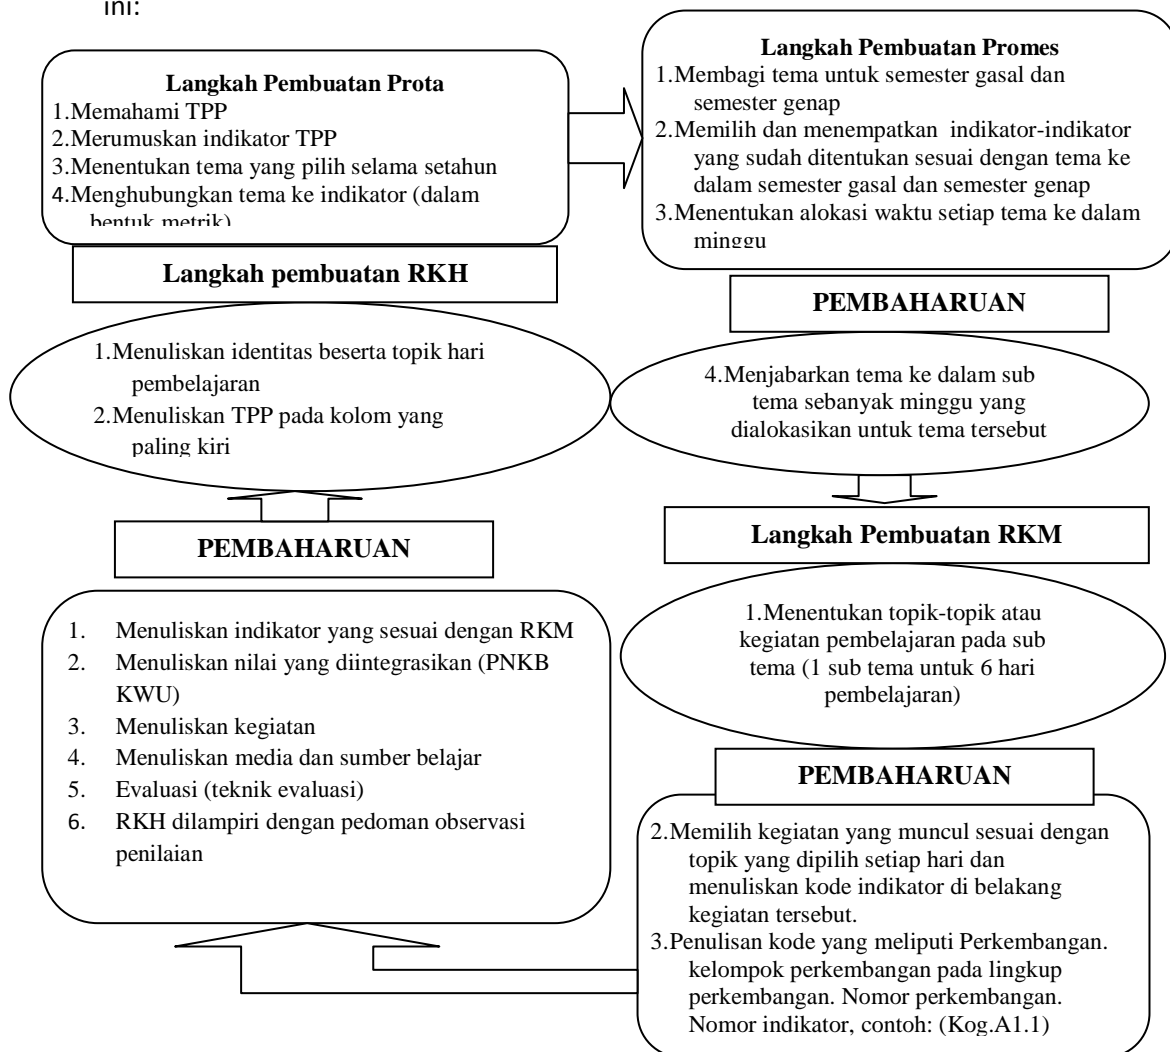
ini:

Langkah Pembuatan Prota
1.Memahami TPP
2.Merumuskan indikator TPP
3.Menentukan tema yang pilih selama setahun
4.Menghubungkan tema ke indikator (dalam bentuk metrik)

Langkah Pembuatan Promes
1.Membagi tema untuk semester gasal dan semester genap
2.Memilih dan menempatkan indikator-indikator yang sudah ditentukan sesuai dengan tema ke dalam semester gasal dan semester genap
3.Menentukan alokasi waktu setiap tema ke dalam minggu

Langkah pembuatan RKH

PEMBAHARUAN

1.Menuliskan identitas beserta topik hari pembelajaran
2.Menuliskan TPP pada kolom yang paling kiri

4.Menjabarkan tema ke dalam sub tema sebanyak minggu yang dialokasikan untuk tema tersebut

PEMBAHARUAN

Langkah Pembuatan RKM

1. Menuliskan indikator yang sesuai dengan RKM
2. Menuliskan nilai yang diintegrasikan (PNKB KWU)
3. Menuliskan kegiatan
4. Menuliskan media dan sumber belajar
5. Evaluasi (teknik evaluasi)
6. RKH dilampiri dengan pedoman observasi penilaian

1.Menentukan topik-topik atau kegiatan pembelajaran pada sub tema (1 sub tema untuk 6 hari pembelajaran)

PEMBAHARUAN

2.Memilih kegiatan yang muncul sesuai dengan topik yang dipilih setiap hari dan menuliskan kode indikator di belakang kegiatan tersebut.
3.Penulisan kode yang meliputi Perkembangan. kelompok perkembangan pada lingkup perkembangan. Nomor perkembangan. Nomor indikator, contoh: (Kog.A1.1)